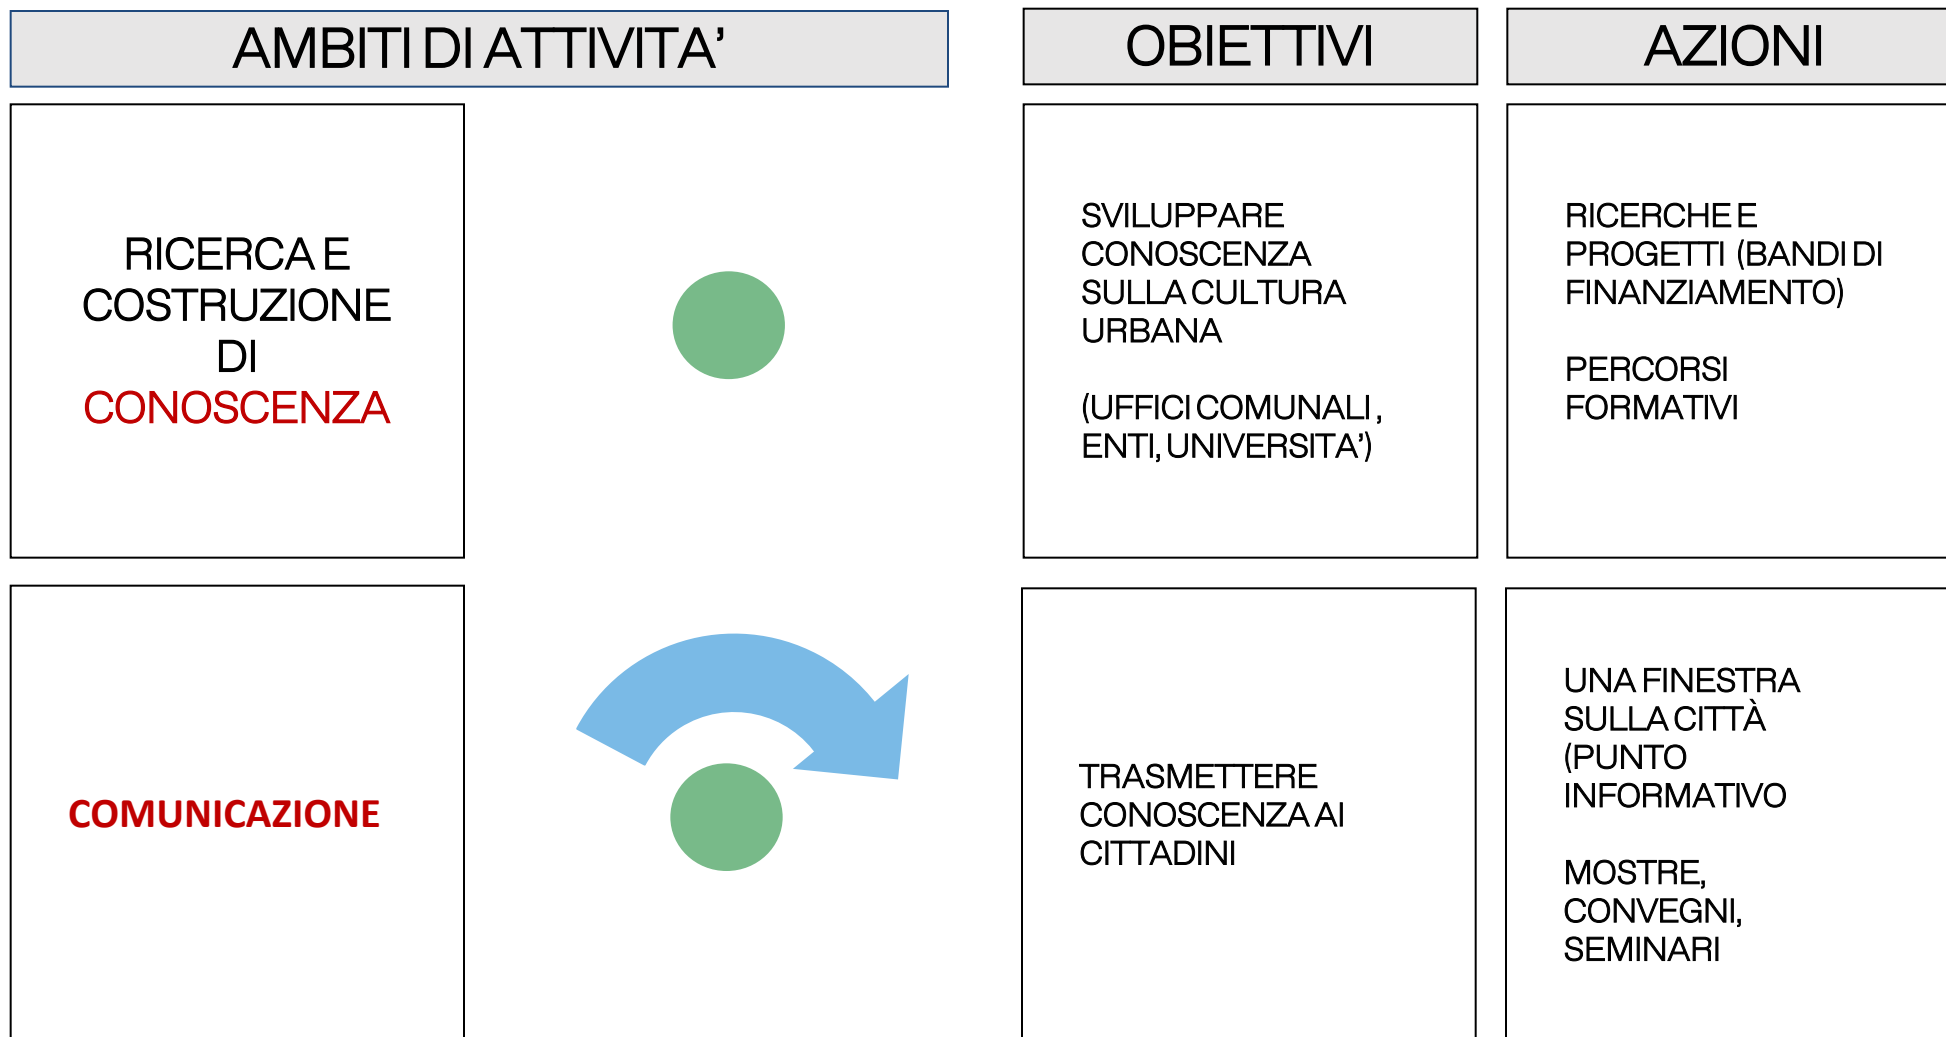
AMBITI DI ATTIVITA’

OBIETTIVI

AZIONI

RICERCA E COSTRUZIONE DI CONOSCENZA

SVILUPPARE CONOSCENZA SULLA CULTURA URBANA

(UFFICI COMUNALI , ENTI, UNIVERSITA’)

RICERCHE E PROGETTI (BANDI DI FINANZIAMENTO)

PERCORSI FORMATIVI

COMUNICAZIONE

TRASMETTERE CONOSCENZA AI CITTADINI

UNA FINESTRA SULLA CITTÀ (PUNTO INFORMATIVO

MOSTRE, CONVEGNI, SEMINARI